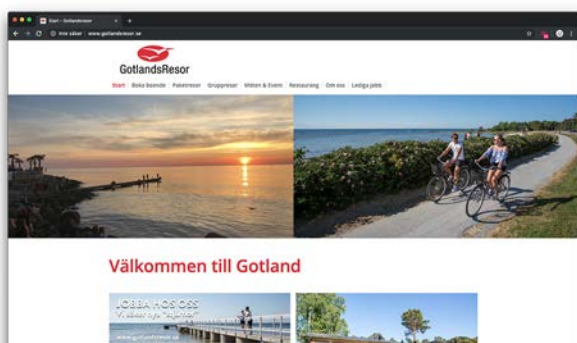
Start – Gotlandsresor
Inte säker | www.gotlandsresor.se

GotlandsResor

Start | Boka boende | Paketresor | Gruppresor | Möten & Event | Restaurang | Om oss | Lediga jobb

Välkommen till Gotland

JOBBA HOS OSS
Vi söker nya "öjobare"
www.gotlandsresor.se